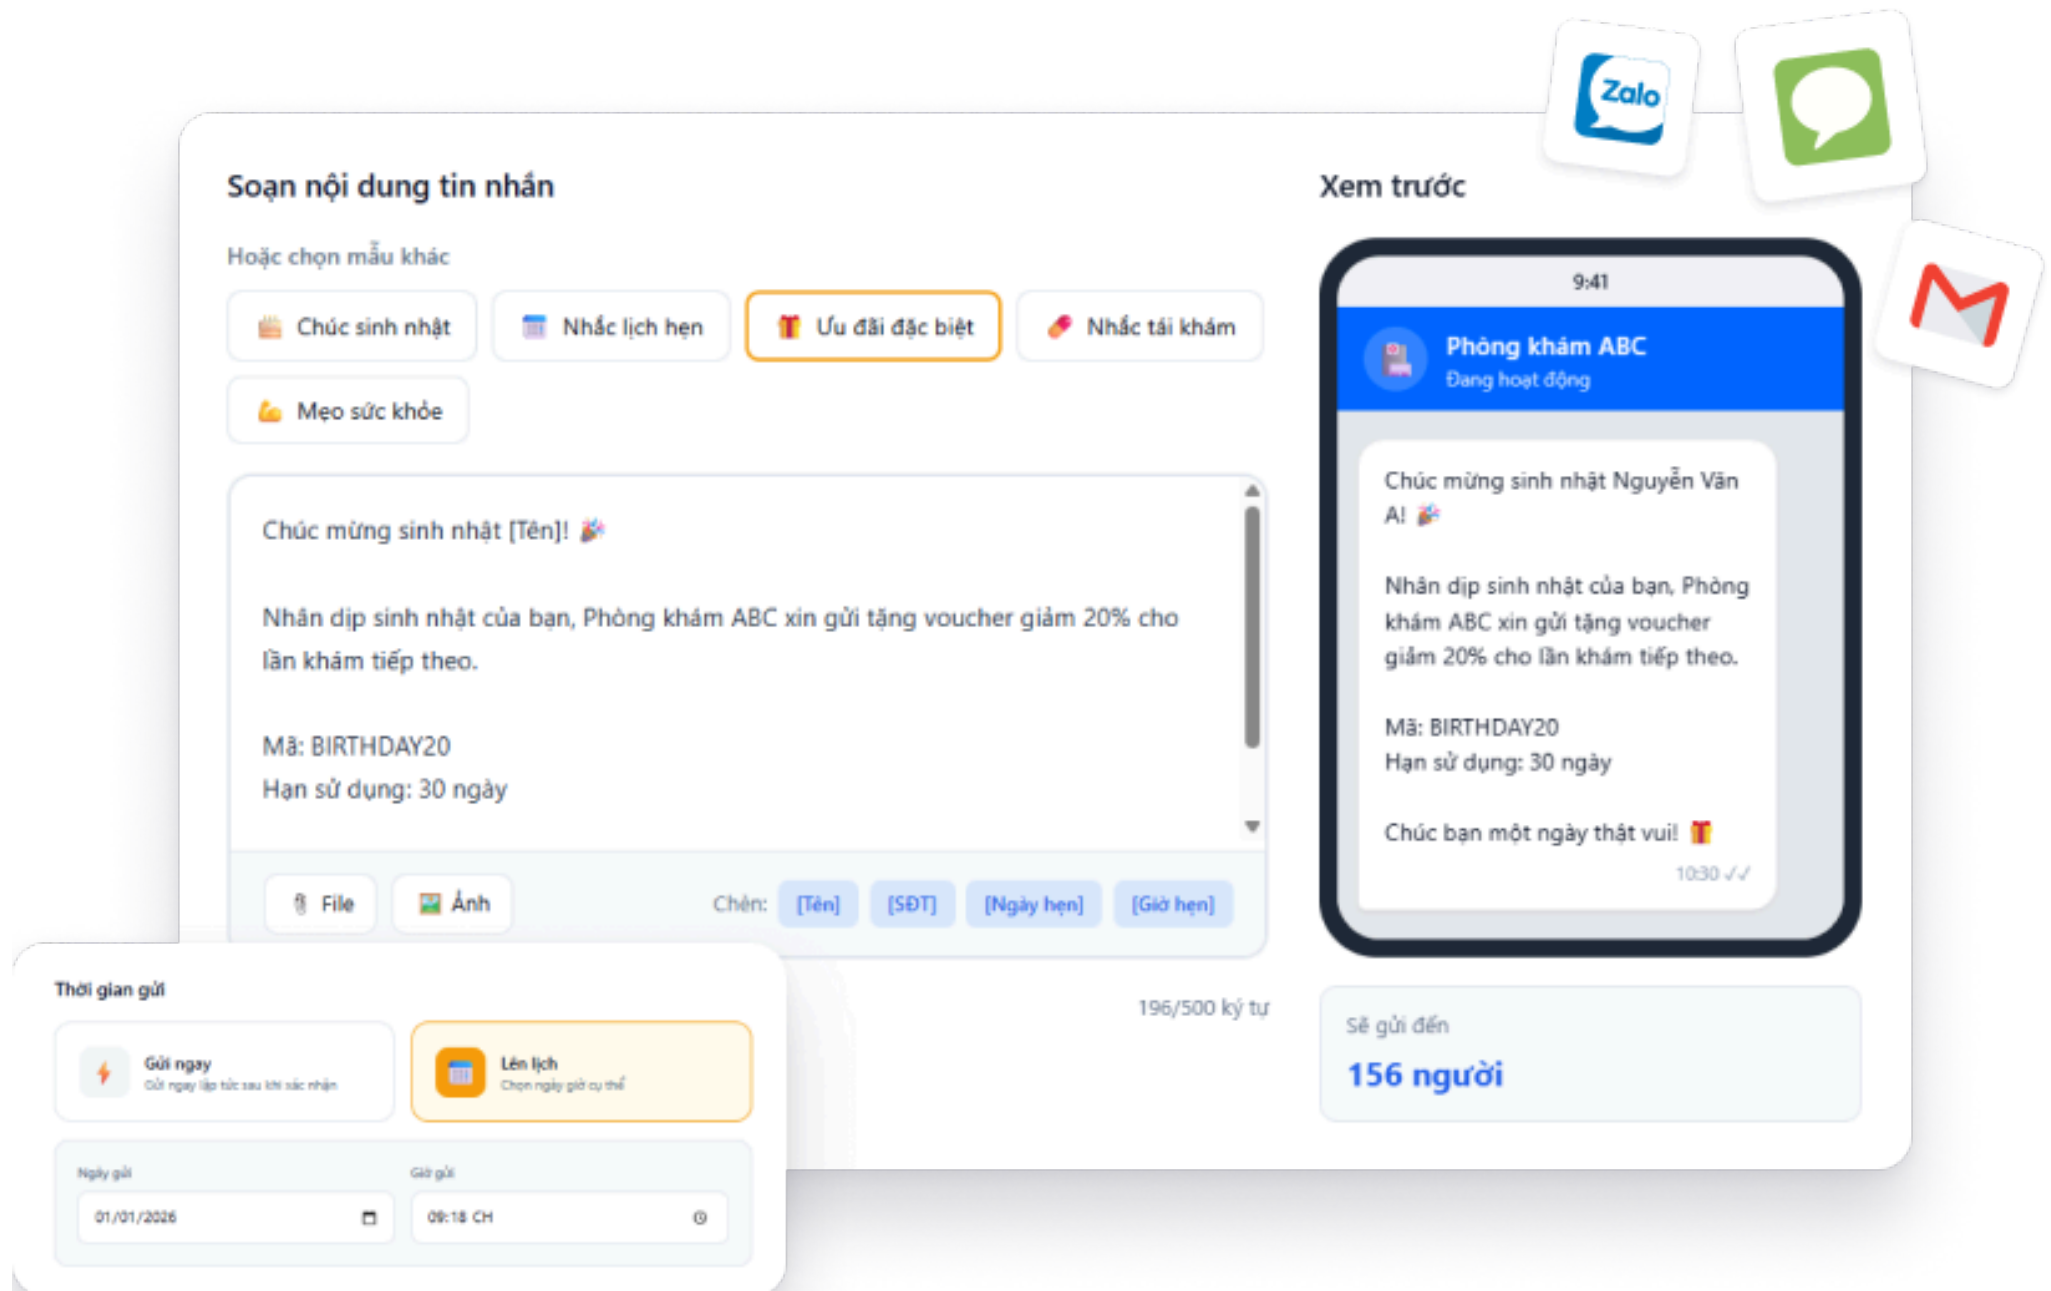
Zalo

Soạn nội dung tin nhắn

Hoặc chọn mẫu khác

Chúc sinh nhật | Nhắc lịch hẹn | Ưu đãi đặc biệt | Nhắc tái khám | Mẹo sức khỏe

Chúc mừng sinh nhật [Tên]! 🎉

Nhân dịp sinh nhật của bạn, Phòng khám ABC xin gửi tặng voucher giảm 20% cho lần khám tiếp theo.

Mã: BIRTHDAY20
Hạn sử dụng: 30 ngày

File | Ảnh

Chèn: [Tên] [SĐT] [Ngày hẹn] [Giờ hẹn]

196/500 ký tự

Xem trước

9:41

Phòng khám ABC
Đang hoạt động

Chúc mừng sinh nhật Nguyễn Văn A! 🎉

Nhân dịp sinh nhật của bạn, Phòng khám ABC xin gửi tặng voucher giảm 20% cho lần khám tiếp theo.

Mã: BIRTHDAY20
Hạn sử dụng: 30 ngày

Chúc bạn một ngày thật vui! 🎁

10:30 ✓✓

Sẽ gửi đến
156 người

Thời gian gửi

Gửi ngay
Gửi ngay lập tức sau khi xác nhận

Lên lịch
Chọn ngày giờ cụ thể

Ngày gửi
01/01/2026

Giờ gửi
09:18 CH